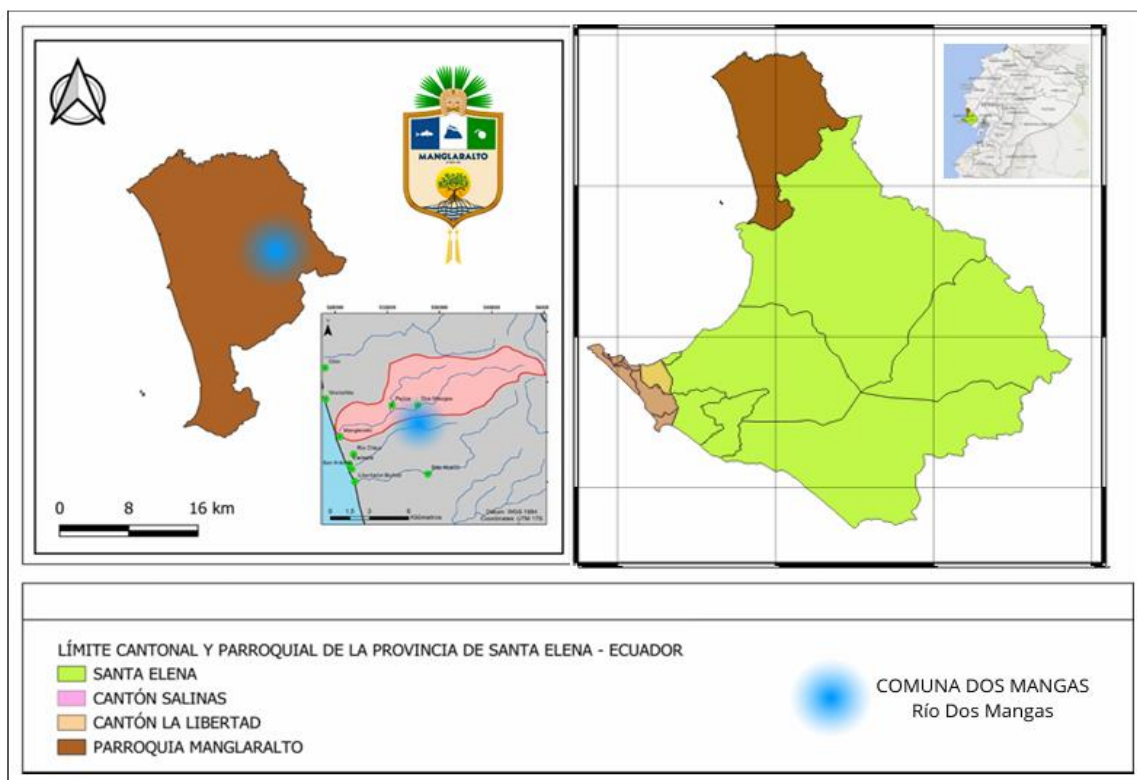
MANGLARALTO

0 8 16 km

Pajiza Dos Mangas
Manglaralto

LÍMITE CANTONAL Y PARROQUIAL DE LA PROVINCIA DE SANTA ELENA - ECUADOR
SANTA ELENA
CANTÓN SALINAS
CANTÓN LA LIBERTAD
PARROQUIA MANGLARALTO

COMUNA DOS MANGAS
Río Dos Mangas